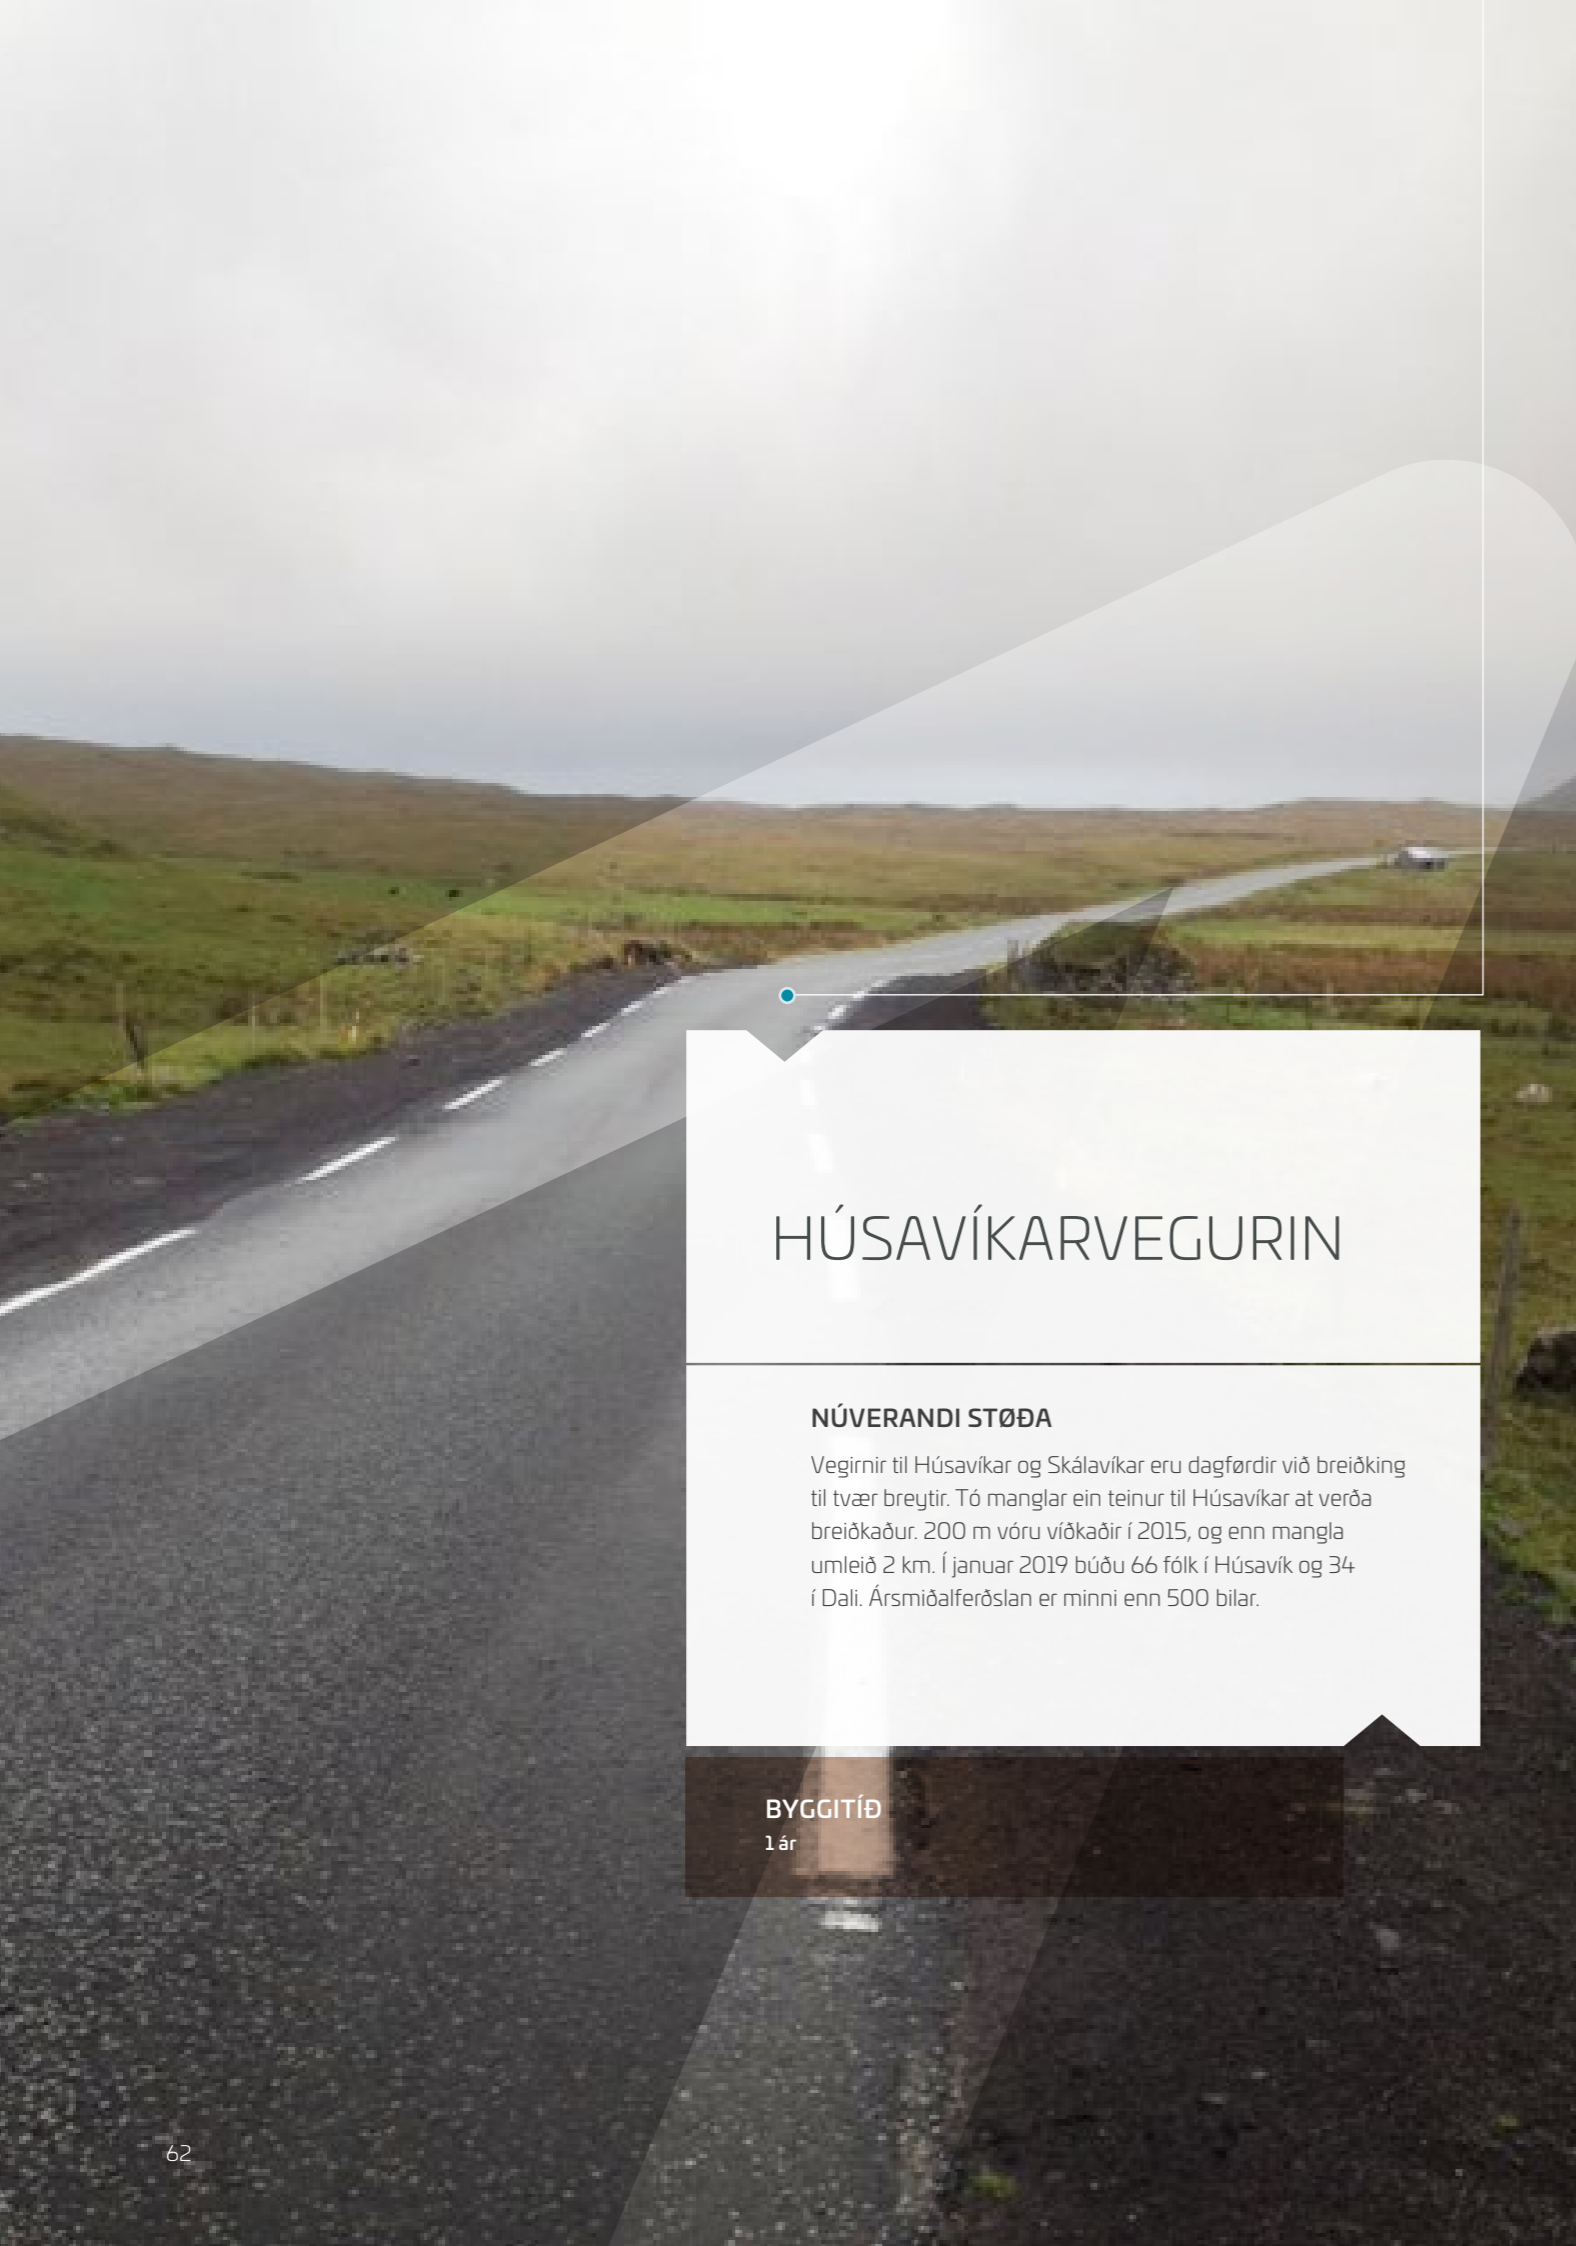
HÚSAVÍKARVEGURIN

NÚVERANDI STØÐA

Vegirnir til Húsavíkar og Skálavíkar eru dagførdir við breiðking til tvær breytir. Tó manglar ein teinur til Húsavíkar at verða breiðkaður. 200 m vóru víðkaðir í 2015, og enn mangla umleið 2 km. Í januar 2019 búðu 66 fólk í Húsavík og 34 í Dali. Ársmiðalferðslan er minni enn 500 bilar.

BYGGITÍÐ
1 ár

62